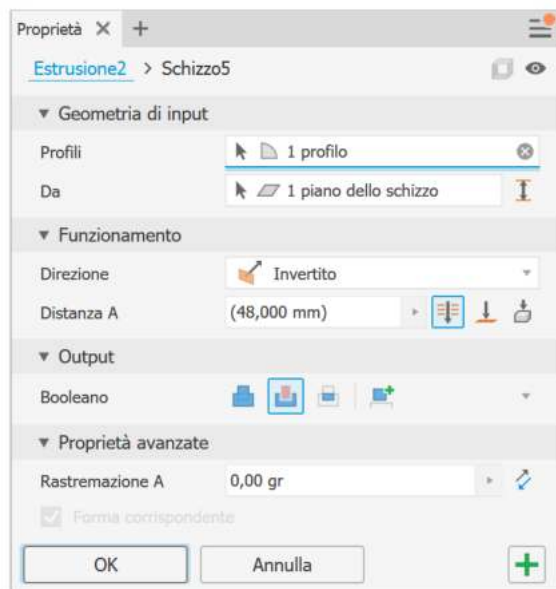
Proprietà × +

Estrusione2 > Schizzo5

▼ Geometria di input

Profili 1 profilo

Da 1 piano dello schizzo

▼ Funzionamento

Direzione Invertito

Distanza A (48,000 mm)

▼ Output

Booleano

▼ Proprietà avanzate

Rastremazione A 0,00 gr

Forma corrispondente

OK Annulla +